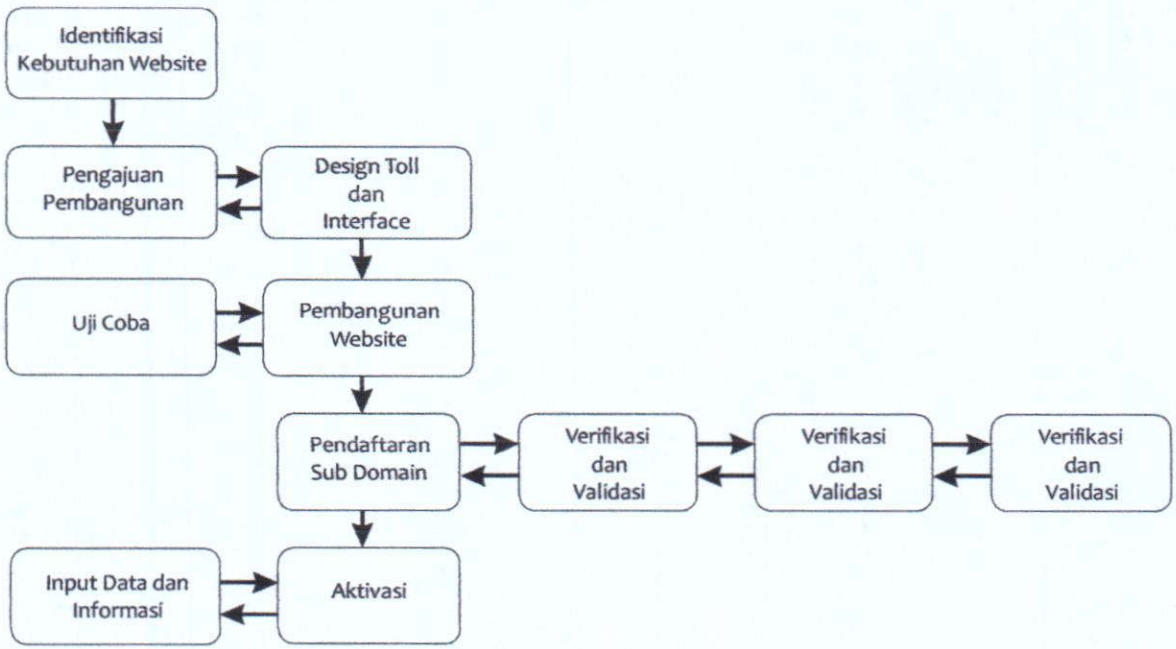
Identifikasi Kebutuhan Website

Pengajuan Pembangunan

Design Toll dan Interface

Uji Coba

Pembangunan Website

Pendaftaran Sub Domain

Verifikasi dan Validasi

Verifikasi dan Validasi

Verifikasi dan Validasi

Input Data dan Informasi

Aktivasi